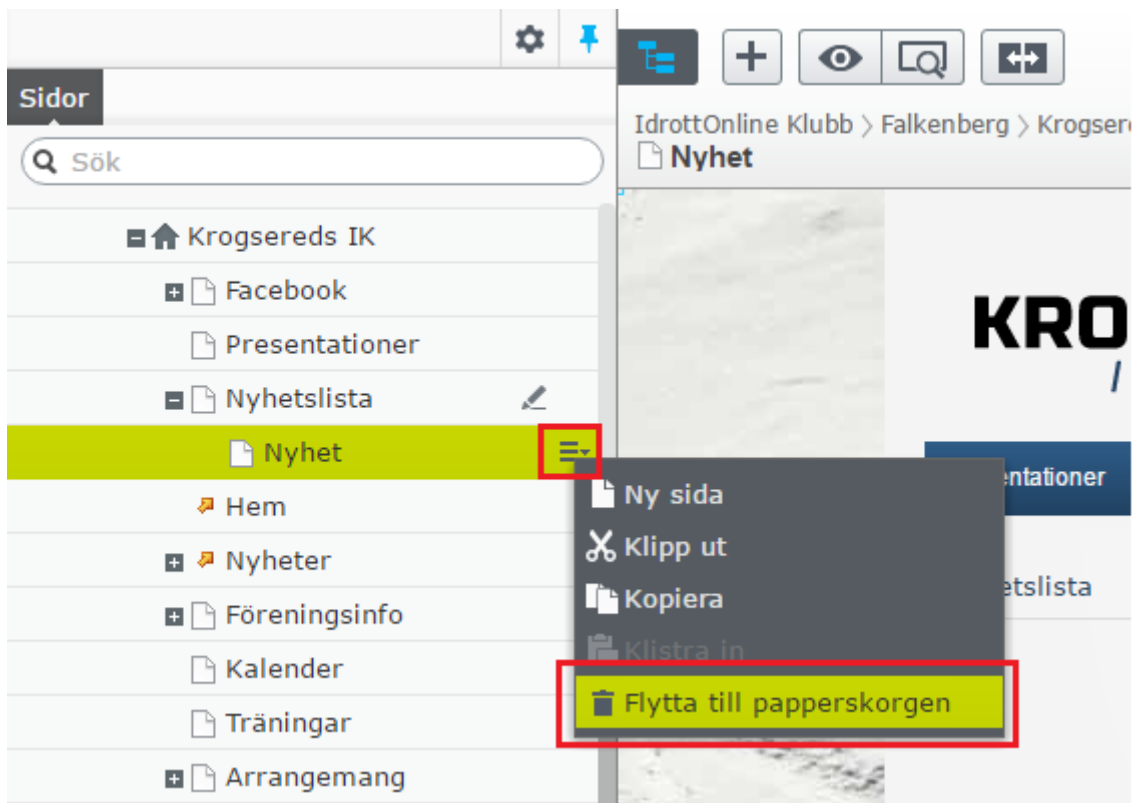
Sidor

Sök

Krogsereds IK
Facebook
Presentationer
Nyhetslista
Nyhet
Hem
Nyheter
Föreningsinfo
Kalender
Träningar
Arrangemang

IdrottOnline Klubb > Falkenberg > Krogsere
Nyhet

KRO

entationer

etslista

Ny sida
Klipp ut
Kopiera
Klistra in
Flytta till papperskorgen